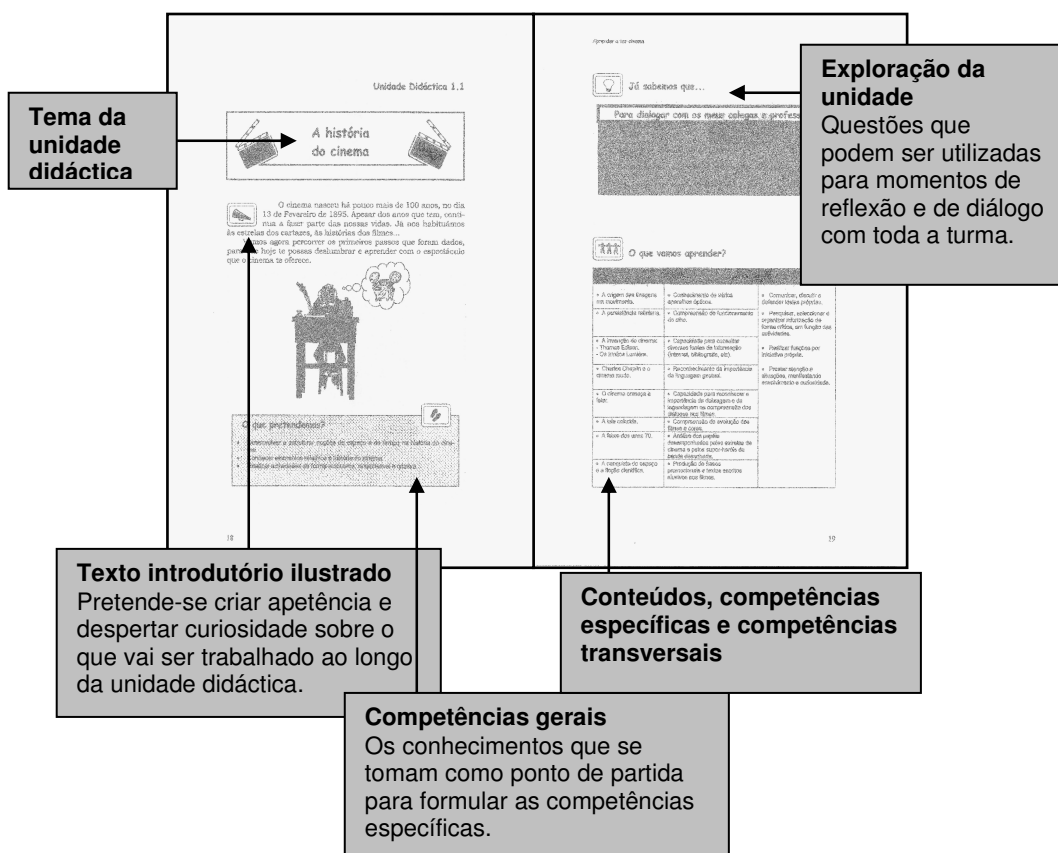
Unidade Didáctica 1.1

A história do cinema

Tema da unidade didáctica

O cinema nasceu há pouco mais de 100 anos, no dia 13 de Fevereiro de 1895. Apesar dos anos que tem, continua a fazer parte das nossas vidas. Já nos habituámos às estrelas dos cartazes, às histórias dos filmes...

Vamos agora percorrer os primeiros passos que foram dados, para que hoje te possas deslumbrar e aprender com o espectáculo que o cinema te oferece.

O que pretendemos?

18

Aprender a ler cinema

Já sabemos que...

Para dialogar com os meus colegas e professor

O que vamos aprender?

| | | |
|---|---|---|
| • A origem das imagens em movimento. | • Conhecimento de vários aparelhos ópticos. | • Comunicar, discutir e defender ideias próprias. |
| • A persistência retiniana. | • Compreensão do funcionamento do olho. | • Pesquisar, seleccionar e organizar informação de forma crítica, em função das actividades. |
| • A invenção do cinema: - Thomas Edison. - Os irmãos Lumière. | • Capacidade para consultar diversas fontes de informação (internet, bibliografia, etc). | • Realizar funções por iniciativa própria. |
| • Charles Chaplin e o cinema mudo. | • Reconhecimento da importância da linguagem gestual. | • Revelar simpatia e empatia, manifestando sensibilidade e solidariedade. |
| • O cinema começa a falar. | • Capacidade para reconhecer a importância da dobragem e da legendagem na compreensão dos diálogos nos filmes. | |
| • A tela colorida. | • Compreensão da evolução dos filmes a cores. | |
| • A febre dos anos 70. | • Análise dos papéis desempenhados pelas estrelas de cinema e pelos super-heróis da banda desenhada. | |
| • A conquista do espaço e a ficção científica. | • Produção de textos pessoais e textos escritos alusivos aos filmes. | |

19

Exploração da unidade
Questões que podem ser utilizadas para momentos de reflexão e de diálogo com toda a turma.

Texto introdutório ilustrado
Pretende-se criar apetência e despertar curiosidade sobre o que vai ser trabalhado ao longo da unidade didáctica.

Conteúdos, competências específicas e competências transversais

Competências gerais
Os conhecimentos que se tomam como ponto de partida para formular as competências específicas.